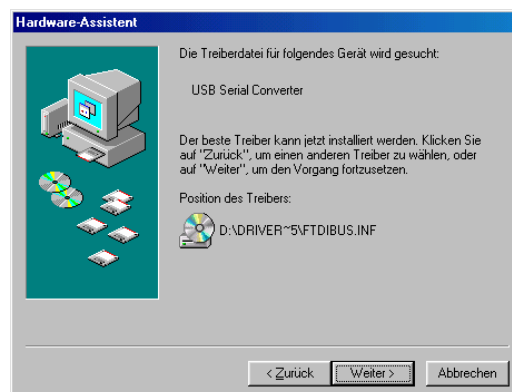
Hardware-Assistent

Die Treiberdatei für folgendes Gerät wird gesucht:

USB Serial Converter

Der beste Treiber kann jetzt installiert werden. Klicken Sie auf "Zurück", um einen anderen Treiber zu wählen, oder auf "Weiter", um den Vorgang fortzusetzen.

Position des Treibers:

D:\DRIVER~5\FTDIBUS.INF

< Zurück | Weiter > | Abbrechen